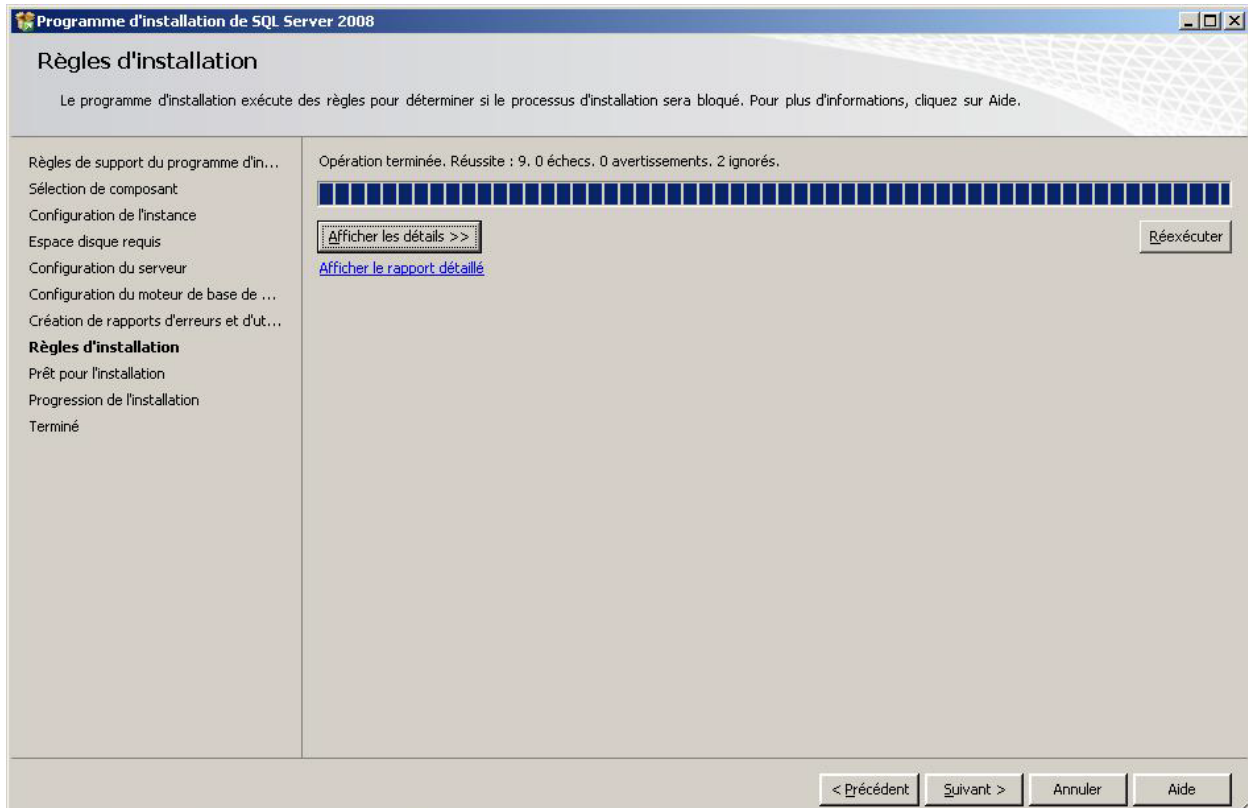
Programme d'installation de SQL Server 2008

Règles d'installation

Le programme d'installation exécute des règles pour déterminer si le processus d'installation sera bloqué. Pour plus d'informations, cliquez sur Aide.

Règles de support du programme d'in...
Sélection de composant
Configuration de l'instance
Espace disque requis
Configuration du serveur
Configuration du moteur de base de ...
Création de rapports d'erreurs et d'ut...
Règles d'installation
Prêt pour l'installation
Progression de l'installation
Terminé

Opération terminée. Réussite : 9. 0 échecs. 0 avertissements. 2 ignorés.

Afficher les détails >>

Réexécuter

Afficher le rapport détaillé

< Précédent

Suivant >

Annuler

Aide